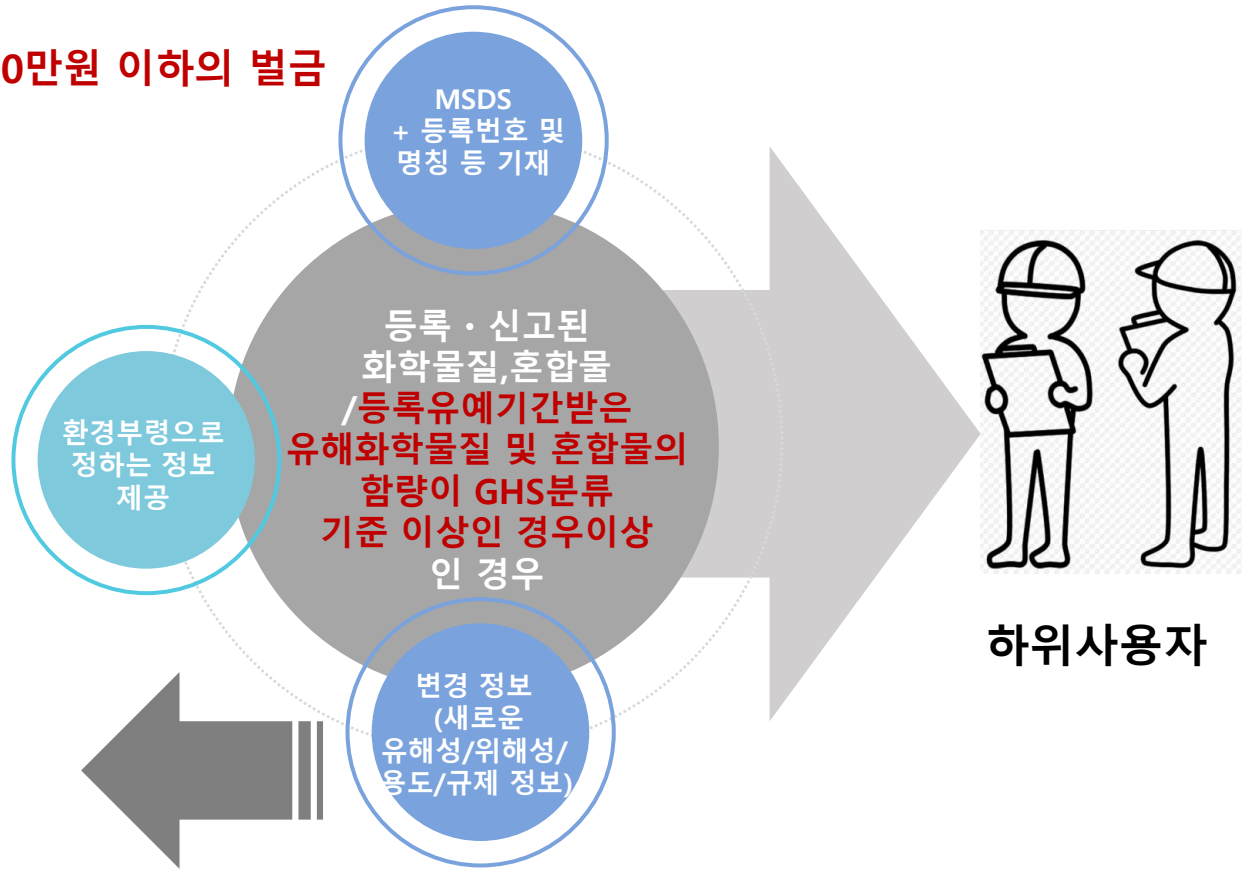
0만원 이하의 벌금

MSDS
+ 등록번호 및 명칭 등 기재

환경부령으로 정하는 정보 제공

등록 · 신고된 화학물질,혼합물 /등록유예기간받은 유해화학물질 및 혼합물의 함량이 GHS분류 기준 이상인 경우이상인 경우

변경 정보 (새로운 유해성/위해성/용도/규제 정보)

하위사용자